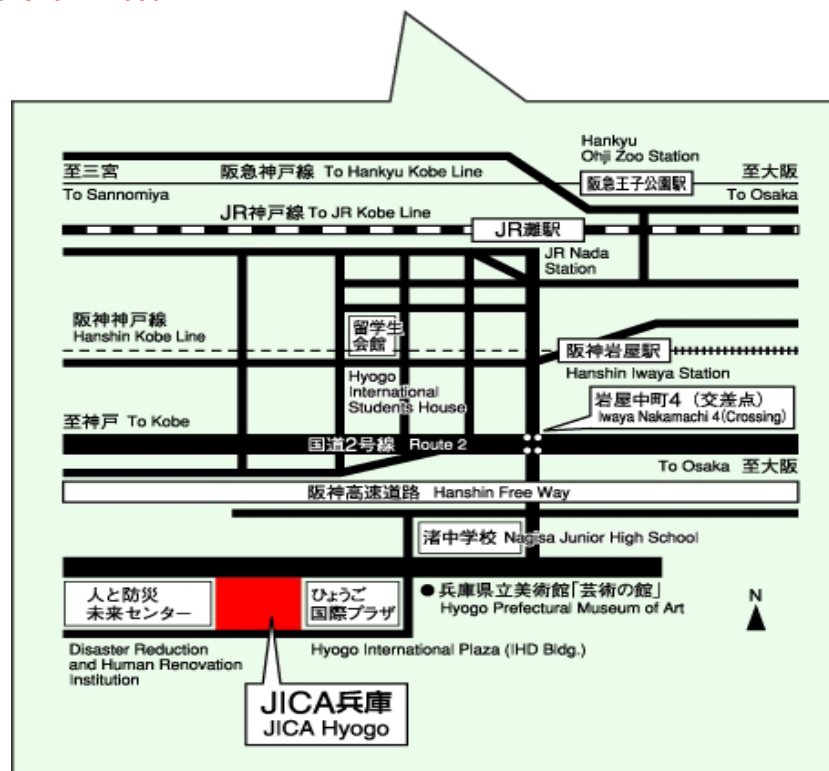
Hankyu Ohji Zoo Station

至三宮 To Sannomiya

阪急神戸線 To Hankyu Kobe Line

阪急王子公園駅

至大阪 To Osaka

JR神戸線 To JR Kobe Line

JR灘駅

JR Nada Station

阪神神戸線 Hanshin Kobe Line

留学生会館

Hyogo International Students House

阪神岩屋駅

Hanshin Iwaya Station

岩屋中町4（交差点）
Iwaya Nakamachi 4 (Crossing)

至神戸 To Kobe

国道2号線 Route 2

To Osaka 至大阪

阪神高速道路 Hanshin Free Way

渚中学校 Nagisa Junior High School

人と防災未来センター

ひょうご国際プラザ

● 兵庫県立美術館「芸術の館」
Hyogo Prefectural Museum of Art

N

Disaster Reduction and Human Renovation Institution

Hyogo International Plaza (IHD Bldg.)

JICA兵庫
JICA Hyogo